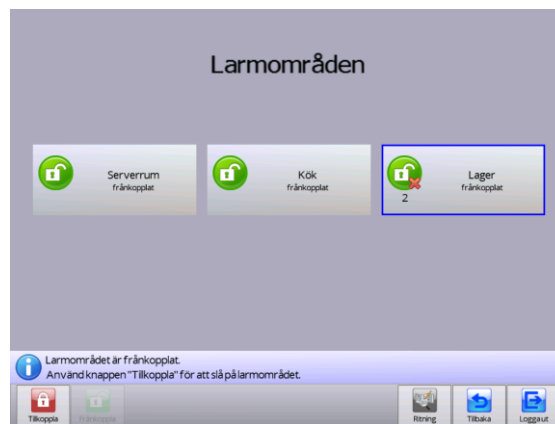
Larmområden

Serverrum
frånkopplat

Kök
frånkopplat

Lager
frånkopplat
2

Larmområdet är frånkopplat.
Använd knappen "Tilkoppla" för att slå på larmområdet.

Tillkoppla
Frånkoppla
Ritning
Tillbaka
Logga ut